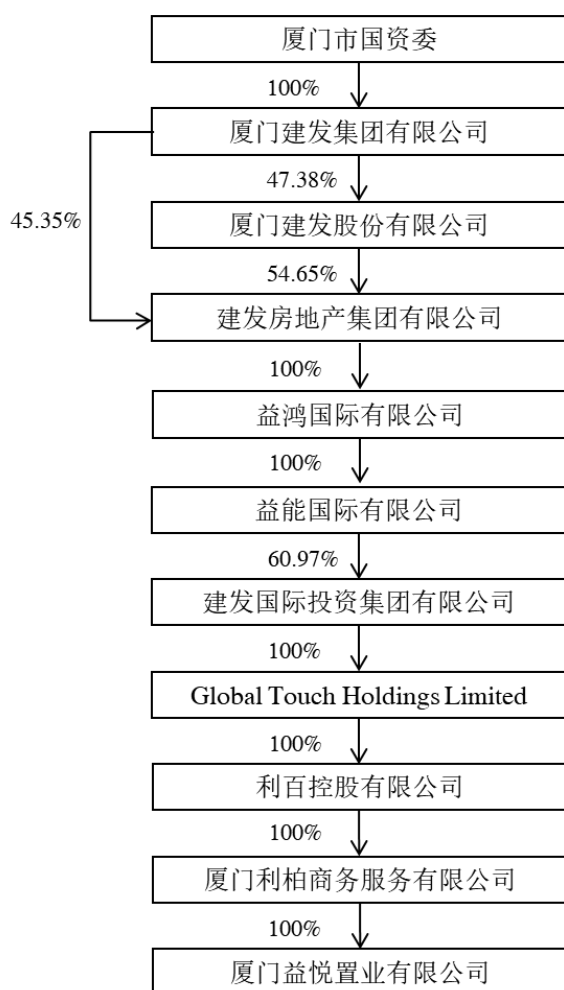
厦门市国资委

100%

厦门建发集团有限公司

45.35%

47.38%

厦门建发股份有限公司

54.65%

建发房地产集团有限公司

100%

益鸿国际有限公司

100%

益能国际有限公司

60.97%

建发国际投资集团有限公司

100%

Global Touch Holdings Limited

100%

利百控股有限公司

100%

厦门利柏商务服务有限公司

100%

厦门益悦置业有限公司